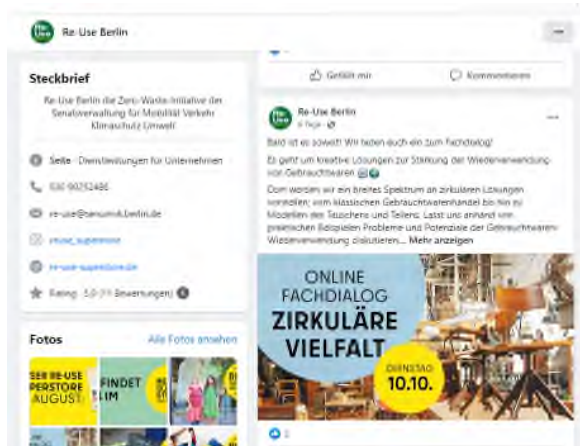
Re-Use Berlin

Steckbrief

Re-Use Berlin ist die Zero-Waste-Initiative der Senatsverwaltung für Mobilität Verkehr Klimaschutz Umwelt

Seite · Dienstleistungen für Unternehmen

030 90252486

re-use@senuvk.berlin.de

reuse_superstore

re-use-superstore.de

Rating · 5,0 (11 Bewertungen)

Fotos

Alle Fotos ansehen

SER RE-USE PERSTORE AUGUST

FINDET IM

Gefällt mir

Kommentieren

Re-Use Berlin
6 Tage

Bald ist es soweit! Wir laden euch ein zum Fachdialog!

Es geht um kreative Lösungen zur Stärkung der Wiederverwendung von Gebrauchtwaren

Dort werden wir ein breites Spektrum an zirkulären Lösungen vorstellen: vom klassischen Gebrauchtwarenhandel bis hin zu Modellen des Tauschens und Teilens. Lasst uns anhand von praktischen Beispielen Probleme und Potenziale der Gebrauchtwaren-Wiederverwendung diskutieren... Mehr anzeigen

ONLINE FACHDIALOG
ZIRKULÄRE VIELFALT

DIENSTAG 10.10.

2